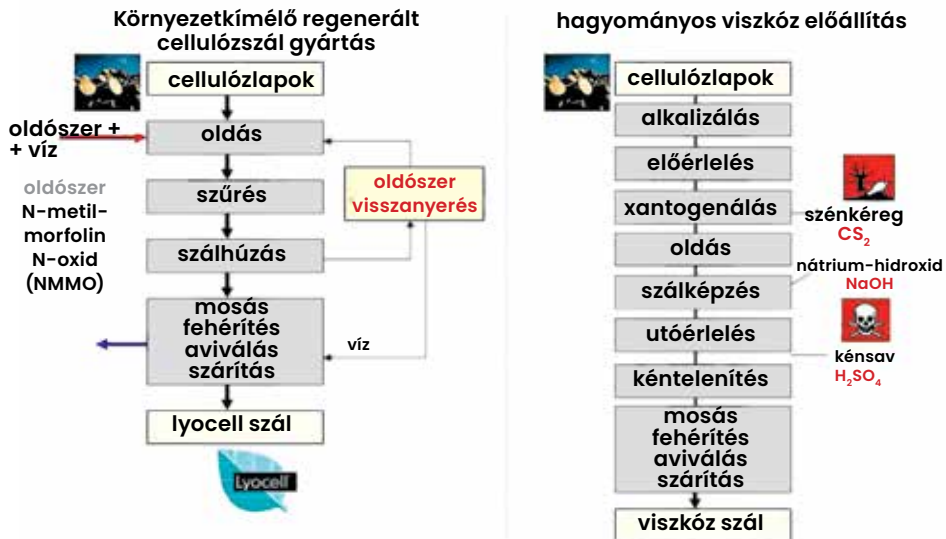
Környezetkímélő regenerált cellulózszál gyártás

cellulózlapok

oldószer + + víz

oldás

oldószer

N-metil-morfolin N-oxid (NMMO)

szűrés

oldószer visszanyerés

szálhúzás

mosás fehérítés aviválás szárítás

víz

lyocell szál

Lyocell

hagyományos viszkóz előállítás

cellulózlapok

alkalizálás

előérlelés

xantogenálás

szénkéreg $CS_2$

oldás

nátrium-hidroxid NaOH

szálképzés

utóérlelés

kénsav $H_2SO_4$

kéntelenítés

mosás fehérítés aviválás szárítás

viszkóz szál